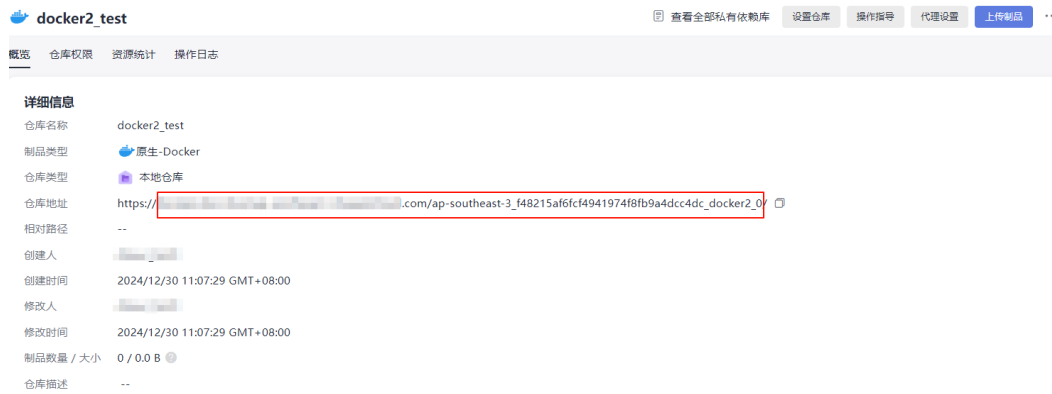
docker2_test

查看全部私有依赖库 设置仓库 操作指导 代理设置 上传制品

概览 仓库权限 资源统计 操作日志

详细信息

仓库名称 docker2_test

制品类型 原生-Docker

仓库类型 本地仓库

仓库地址 https://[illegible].com/ap-southeast-3_f48215af6fcf4941974f8fb9a4dcc4dc_docker2_0/

相对路径 --

创建人 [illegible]

创建时间 2024/12/30 11:07:29 GMT+08:00

修改人 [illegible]

修改时间 2024/12/30 11:07:29 GMT+08:00

制品数量 / 大小 0 / 0.0 B

仓库描述 --